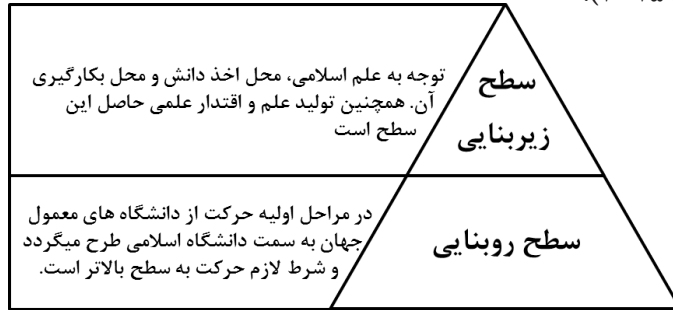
سطح زیربنایی

توجه به علم اسلامی، محل اخذ دانش و محل بکارگیری آن. همچنین تولید علم و اقتدار علمی حاصل این سطح است

سطح روبنایی

در مراحل اولیه حرکت از دانشگاه های معمول جهان به سمت دانشگاه اسلامی طرح میگردد و شرط لازم حرکت به سطح بالاتر است.